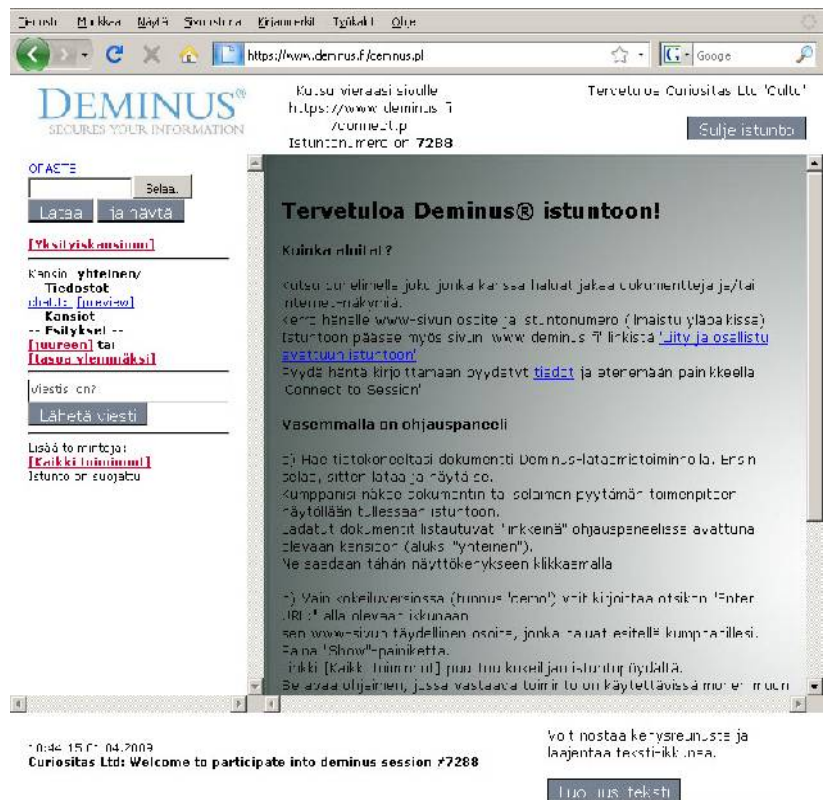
Tiedosto Muokkaa Näytä Sivuhistoria Kirjanmerkit Työkalut Ohje

https://www.deminus.fi/deminus.pl

Google

DEMINUS®
SECURES YOUR INFORMATION

Kutsu vieraasi sivulle https://www.deminus.fi/connect.p Istuntonumero on 7288

Tervetuloa Curiositas Ltd 'Cultu'

Sulje istunto

OPASTE
Selaa...
Lataa ja näytä

[Yksityiskansiom]

Kansio: yhteinen/
Tiedostot
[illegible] [preview]
Kansiot
-- Esilyksel --
[juureen] tai
[tasoa ylemmäksi]

Viestis on?
Lähetä viesti

Lisää toimintoja:
[Kaikki toiminnot]
Istunto on suojattu

Tervetuloa Deminus® istuntoon!

Kuinka aloitat?

Kutsu puhelimella joku jonka kanssa haluat jakaa dokumentteja ja/tai internet-näkymiä.
Kerro hänelle www-sivun osoite ja istuntonumero (ilmaistu yläpalkissa)
Istuntoon pääsee myös sivun www.deminus.fi linkistä 'Liity ja osallistu avattuun istuntoon'
Pyydä häntä kirjoittamaan pyydetyt tiedot ja painamaan painikkeella 'Connect to Session'

Vasemmalla on ohjauspaneeli

a) Hae tietokoneeltasi dokumentti Deminus-lataustoiminnolla. Ensin selaa, sitten lataa ja näytä se.
Kumppanisi näkee dokumentin tai selaimen pyytämän toimenpiteen näytöllään tullessaan istuntoon.
Ladatut dokumentit listautuvat "linkkeinä" ohjauspaneelissa avattuna olevaan kansioon (aluksi "yhteinen").
Ne saadaan tähän näyttökenttään klikkaamalla

b) Vain kokeiluversiossa (tunnus 'demo') voit kirjoittaa otsikon "Enter URL:" alla olevaan ikkunaan
sen www-sivun täydellinen osoite, jonka haluat esitellä kumppanillesi. Paina "Show"-painiketta.
Linkki [Kaikki toiminnot] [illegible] kuseiljan istunto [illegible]
Se avaa ohjelmen, jossa vastaava toiminto on käytettävissä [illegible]

10:44 15.04.2009
Curiositas Ltd: Welcome to participate into deminus session #7288

Voit nostaa kenttäreunusta ja laajentaa tekstiikkunaa.

Tuo uus teksti